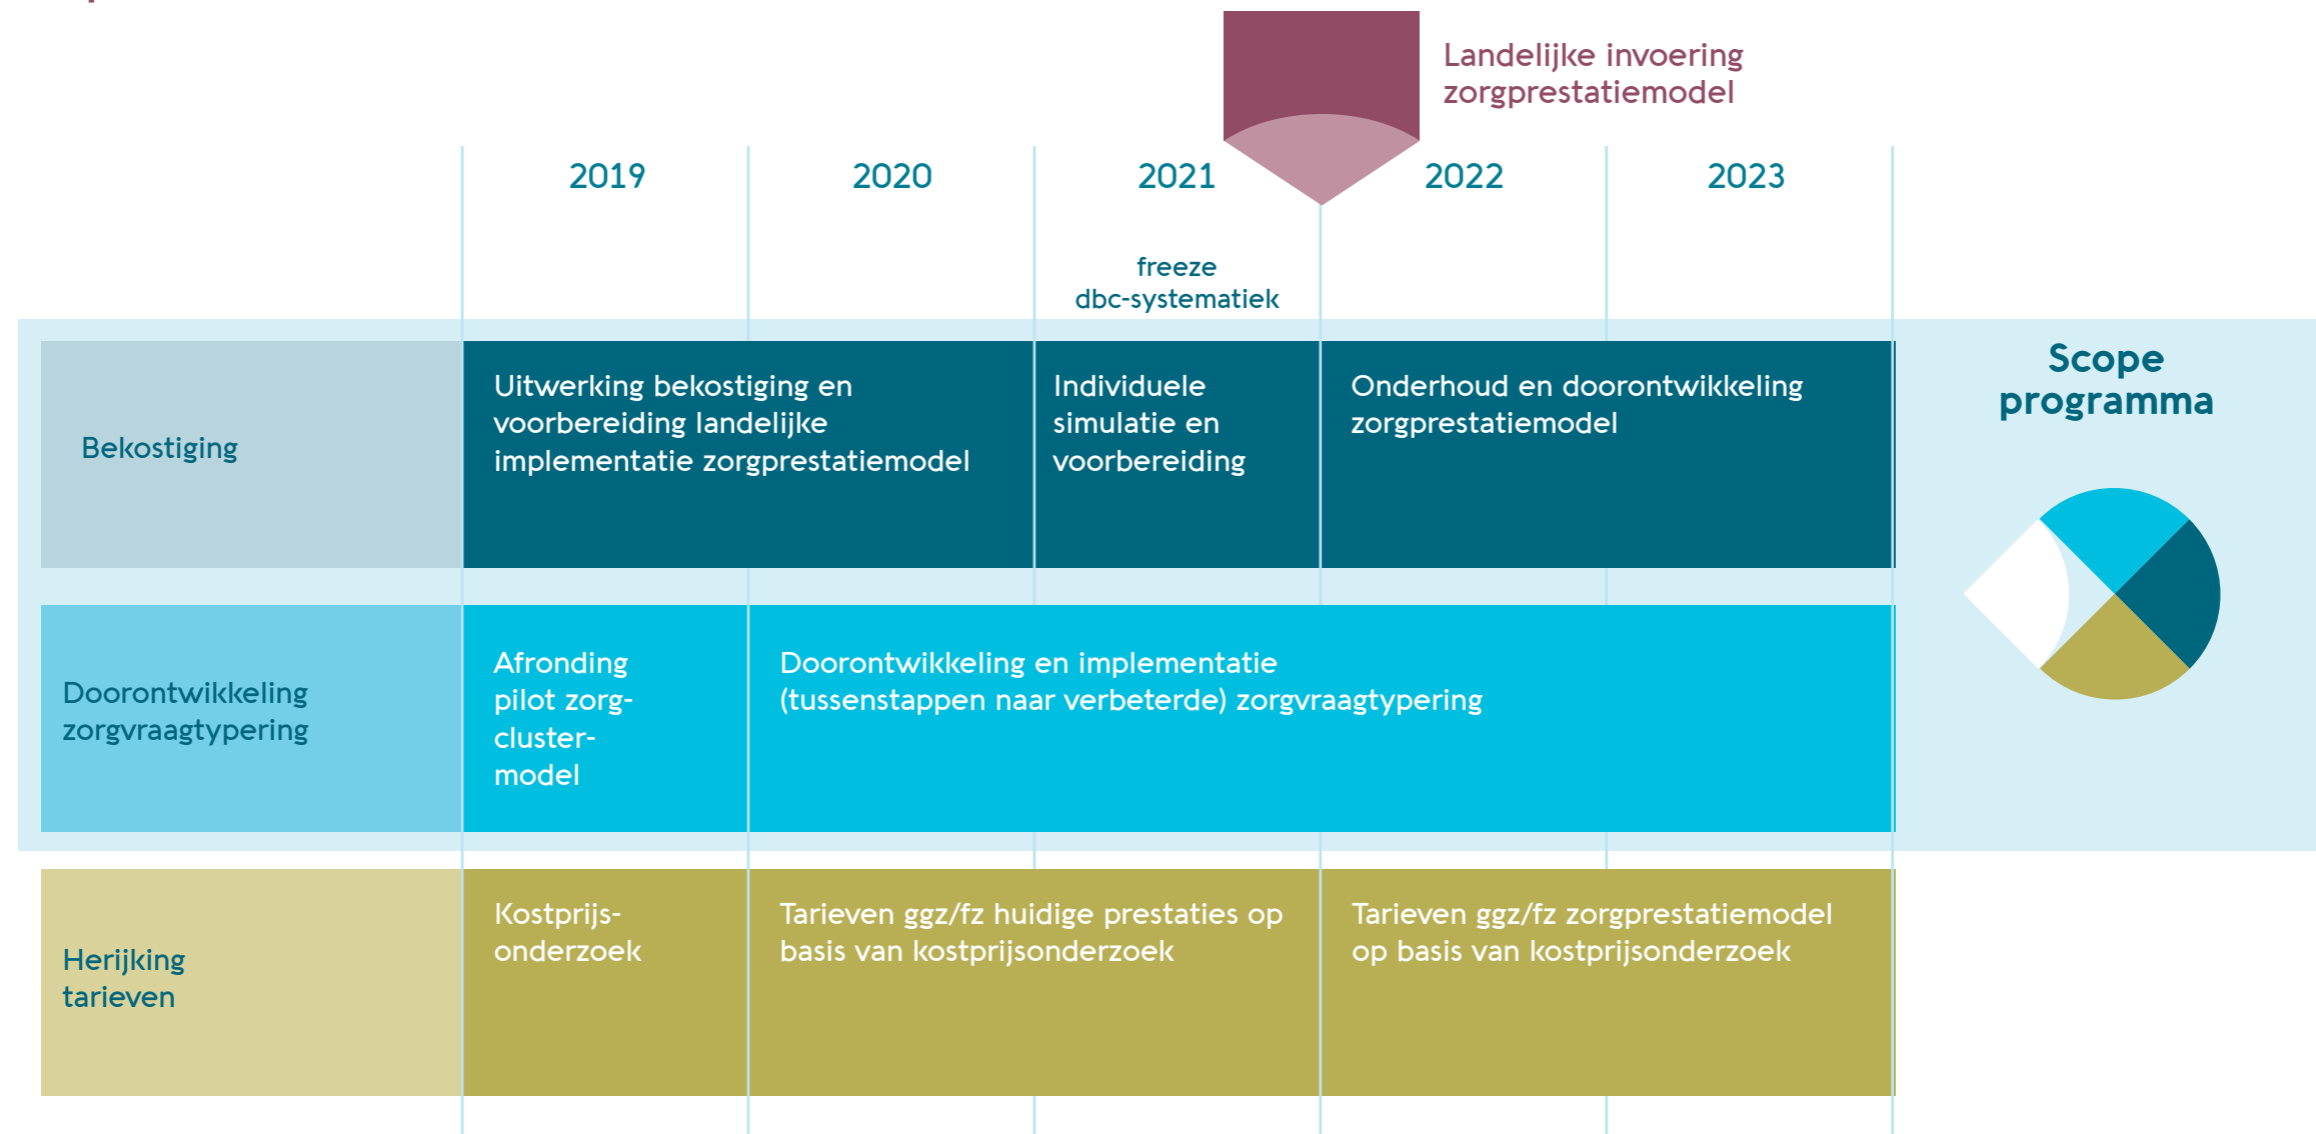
Landelijke invoering zorgprestatiemodel

2019
2020
2021
2022
2023

freeze dbc-systematiek

Bekostiging

Uitwerking bekostiging en voorbereiding landelijke implementatie zorgprestatiemodel

Individuele simulatie en voorbereiding

Onderhoud en doorontwikkeling zorgprestatiemodel

Scope programma

Doorontwikkeling zorgvraagtypering

Afronding pilot zorgclustermodel

Doorontwikkeling en implementatie (tussenstappen naar verbeterde) zorgvraagtypering

Herijking tarieven

Kostprijsonderzoek

Tarieven ggz/fz huidige prestaties op basis van kostprijsonderzoek

Tarieven ggz/fz zorgprestatiemodel op basis van kostprijsonderzoek